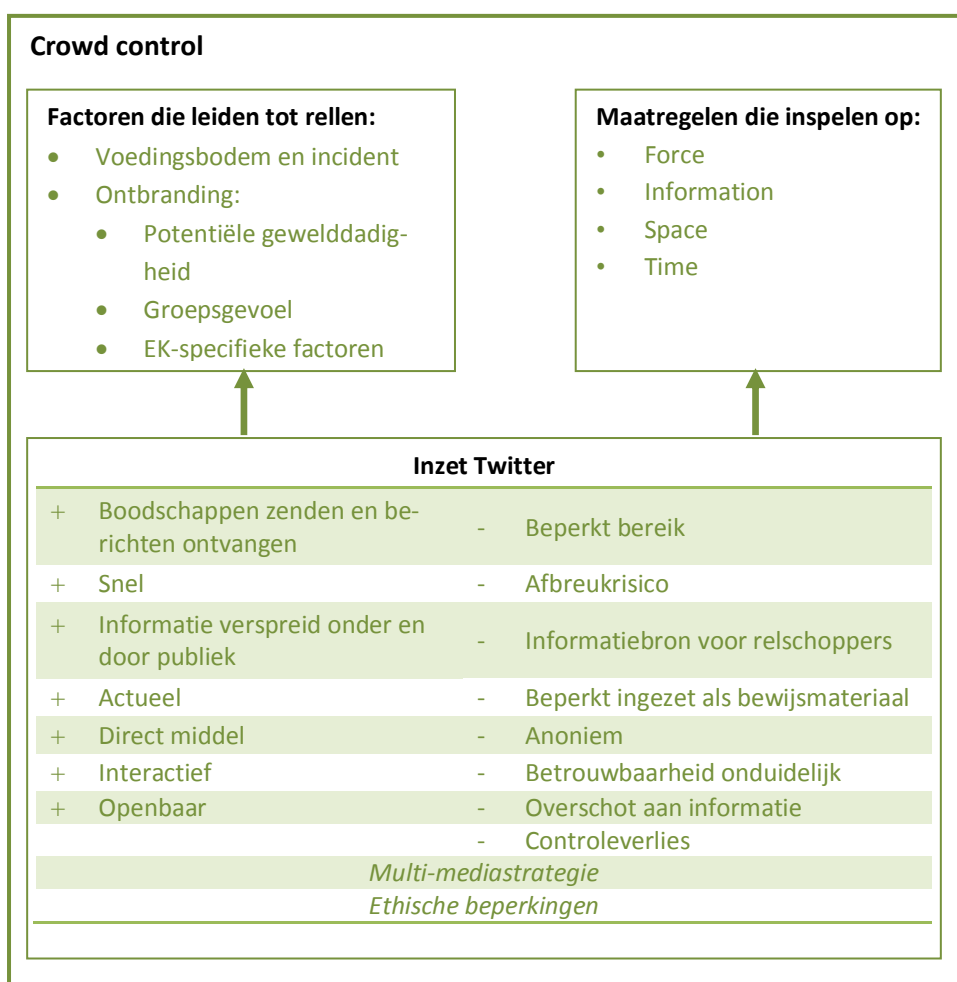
Crowd control

Factoren die leiden tot rellen:
- Voedingsbodem en incident
- Ontbranding:
  - Potentiële gewelddadigheid
  - Groepsgevoel
  - EK-specifieke factoren

Maatregelen die inspelen op:
- Force
- Information
- Space
- Time

Inzet Twitter

| | | | |
|---|---|---|---|
| + | Boodschappen zenden en berichten ontvangen | - | Beperkt bereik |
| + | Snel | - | Afbreukrisico |
| + | Informatie verspreid onder en door publiek | - | Informatiebron voor relschoppers |
| + | Actueel | - | Beperkt ingezet als bewijsmateriaal |
| + | Direct middel | - | Anoniem |
| + | Interactief | - | Betrouwbaarheid onduidelijk |
| + | Openbaar | - | Overschot aan informatie |
| | | - | Controleverlies |

*Multi-mediastrategie*

*Ethische beperkingen*